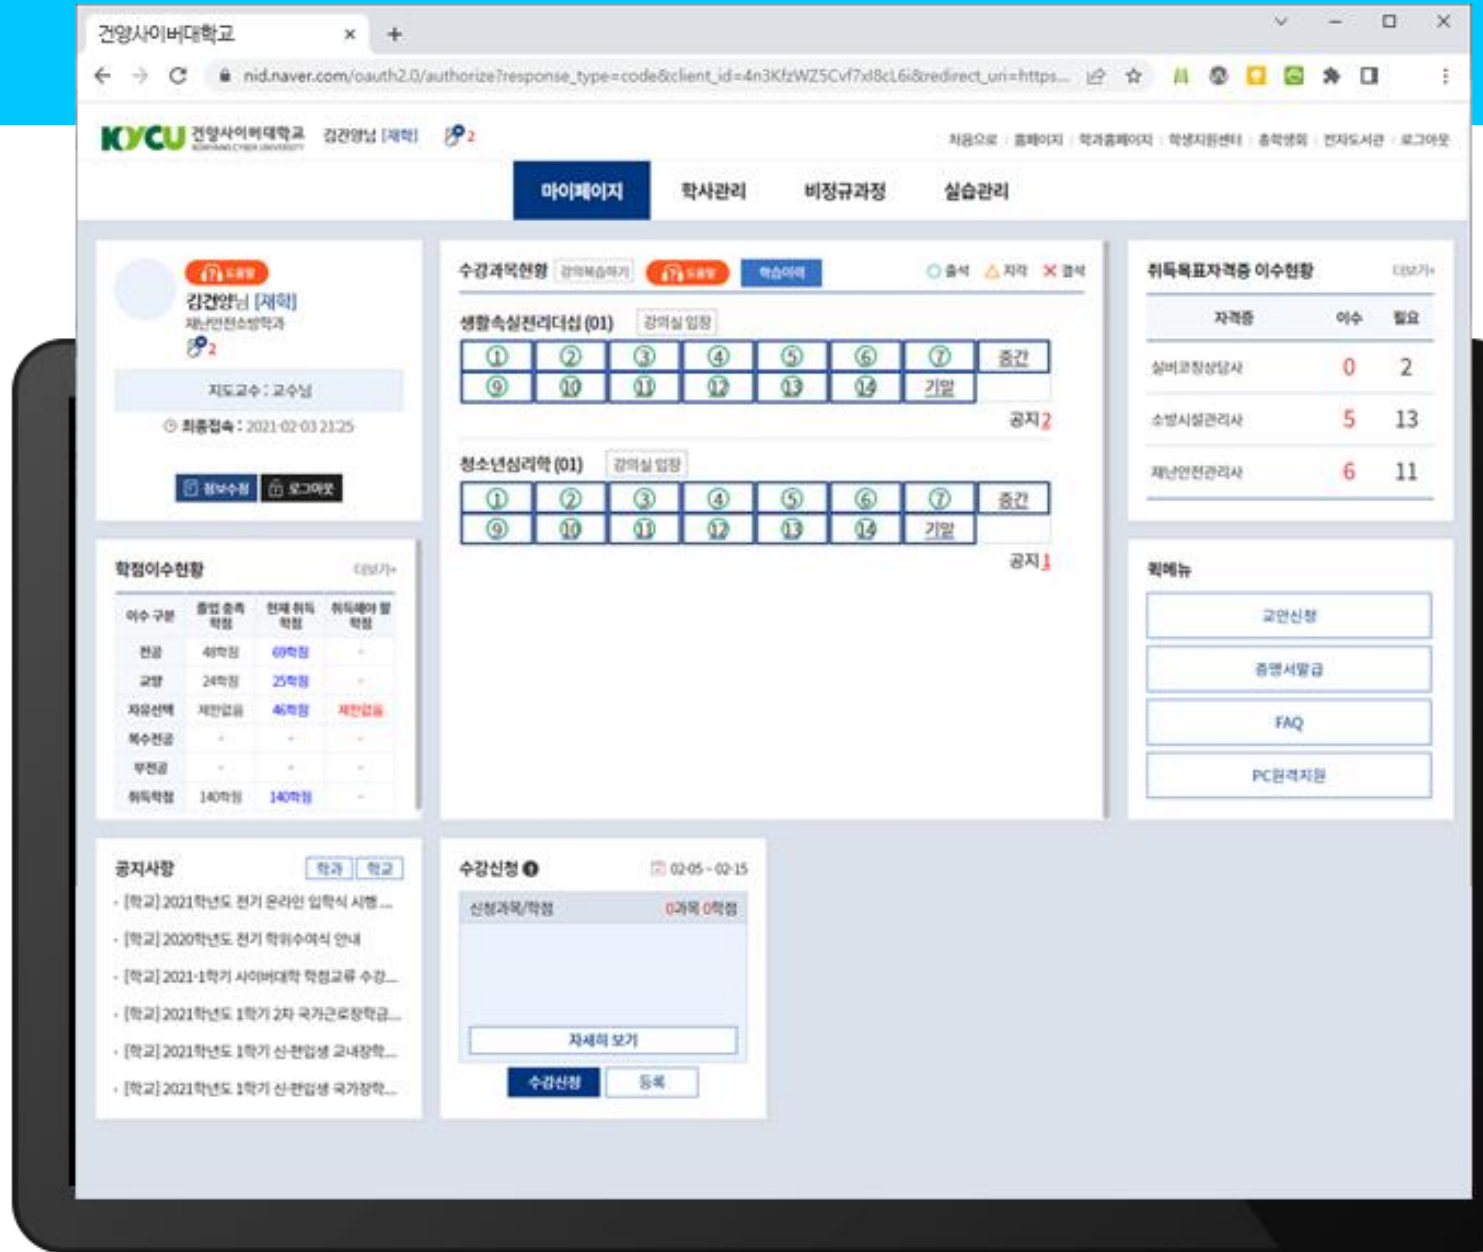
건양사이버대학교 × +

nid.naver.com/oauth2.0/authorize?response_type=code&client_id=4n3KfzWZ5Cvf7xl8cL6i&redirect_uri=https...

KYCU 건양사이버대학교 KONYANG CYBER UNIVERSITY 김건양님 [재학] 2

처음으로 홈페이지 학과홈페이지 학생지원센터 총학생회 전자도서관 로그아웃

마이페이지 학사관리 비정규과정 실습관리

도움말
김건양님 [재학]
재난안전소방학과
2
지도교수 : 교수님
최종접속 : 2021-02-03 21:25
정보수정 로그아웃

수강과목현황 강의복습하기 도움말 학습이력 ○ 출석 △ 지각 ✕ 결석

생활속실전리더십 (01) 강의실 입장

| ① | ② | ③ | ④ | ⑤ | ⑥ | ⑦ | 중간 |
|---|---|---|---|---|---|---|---|
| ⑨ | ⑩ | ⑪ | ⑫ | ⑬ | ⑭ | 기말 | |

공지 2

청소년심리학 (01) 강의실 입장

| ① | ② | ③ | ④ | ⑤ | ⑥ | ⑦ | 중간 |
|---|---|---|---|---|---|---|---|
| ⑨ | ⑩ | ⑪ | ⑫ | ⑬ | ⑭ | 기말 | |

공지 1

취득목표자격증 이수현황 더보기+

| 자격증 | 이수 | 필요 |
|---|---|---|
| 실버코칭상담사 | 0 | 2 |
| 소방시설관리사 | 5 | 13 |
| 재난안전관리사 | 6 | 11 |

학점이수현황 더보기+

| 이수 구분 | 졸업 요측 학점 | 현재 취득 학점 | 취득해야 할 학점 |
|---|---|---|---|
| 전공 | 48학점 | 69학점 | - |
| 교양 | 24학점 | 25학점 | - |
| 자유선택 | 제한없음 | 46학점 | 제한없음 |
| 복수전공 | - | - | - |
| 부전공 | - | - | - |
| 취득학점 | 140학점 | 140학점 | - |

퀵메뉴
교안신청
증명서발급
FAQ
PC원격지원

공지사항 학과 학교
- [학교] 2021학년도 전기 온라인 입학식 시행...
- [학교] 2020학년도 전기 학위수여식 안내
- [학교] 2021-1학기 사이버대학 학점교류 수강...
- [학교] 2021학년도 1학기 2차 국가근로장학금...
- [학교] 2021학년도 1학기 신·편입생 교내장학...
- [학교] 2021학년도 1학기 신·편입생 국가장학...

수강신청 02-05 ~ 02-15
신청과목/학점 0과목 0학점
자세히 보기
수강신청 등록